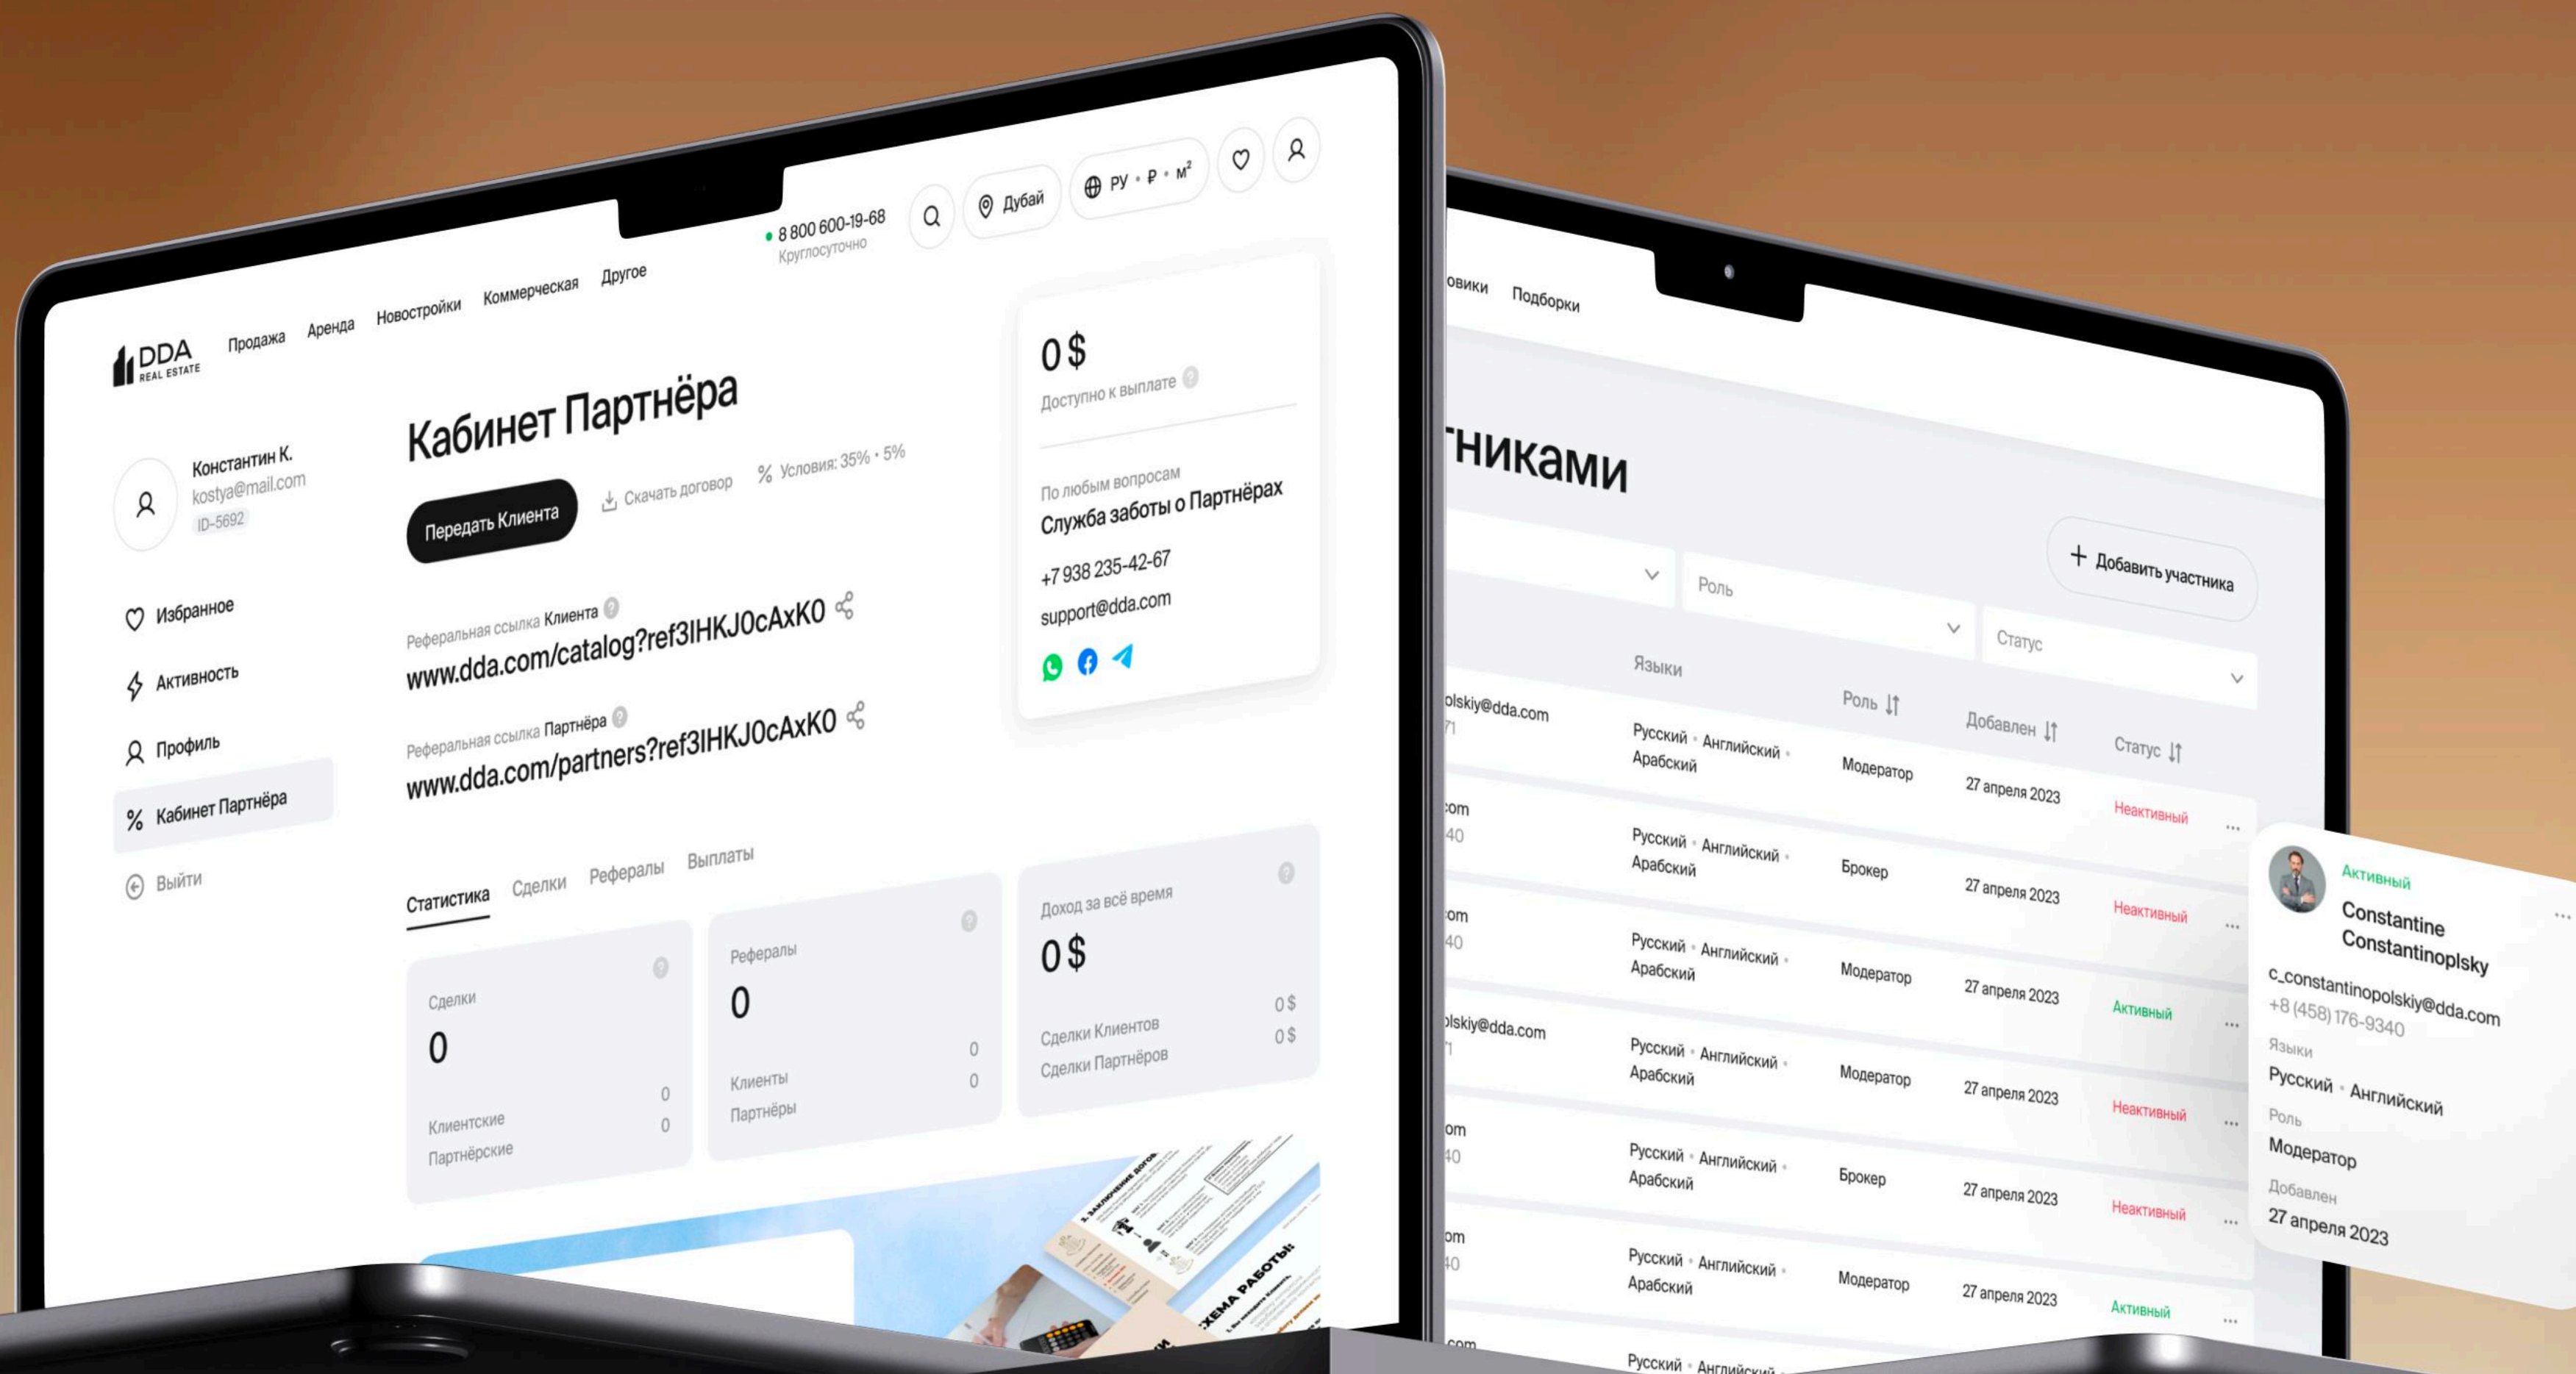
DDA REAL ESTATE Продажа Аренда Новостройки Коммерческая Другое

8 800 600-19-68
Круглосуточно

Дубай
РУ · ₽ · м²

Константин К.
kostya@mail.com
ID-5692

Избранное
Активность
Профиль
Кабинет Партнёра
Выйти

Кабинет Партнёра

Передать Клиента
Скачать договор
Условия: 35% · 5%

Реферальная ссылка Клиента
www.dda.com/catalog?ref3IHKJ0cAxK0

Реферальная ссылка Партнёра
www.dda.com/partners?ref3IHKJ0cAxK0

0 $
Доступно к выплате

По любым вопросам
Служба заботы о Партнёрах
+7 938 235-42-67
support@dda.com

Статистика Сделки Рефералы Выплаты

Сделки
0
Клиентские 0
Партнёрские 0

Рефералы
0
Клиенты 0
Партнёры 0

Доход за всё время
0 $
Сделки Клиентов 0 $
Сделки Партнёров 0 $

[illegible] СХЕМА РАБОТЫ:

овики Подборки

тниками

Роль
Статус
Добавить участника

| | Языки | Роль | Добавлен | Статус |
|---|---|---|---|---|
| olskiy@dda.com | Русский · Английский · Арабский | Модератор | 27 апреля 2023 | Неактивный |
| om | Русский · Английский · Арабский | Брокер | 27 апреля 2023 | Неактивный |
| om | Русский · Английский · Арабский | Модератор | 27 апреля 2023 | Активный |
| olskiy@dda.com | Русский · Английский · Арабский | Модератор | 27 апреля 2023 | Неактивный |
| om | Русский · Английский · Арабский | Брокер | 27 апреля 2023 | Неактивный |
| om | Русский · Английский · Арабский | Модератор | 27 апреля 2023 | Активный |
| com | Русский · Английский | | | |

Активный
Constantine Constantinoplsky
c_constantinopolskiy@dda.com
+8 (458) 176-9340
Языки
Русский · Английский
Роль
Модератор
Добавлен
27 апреля 2023